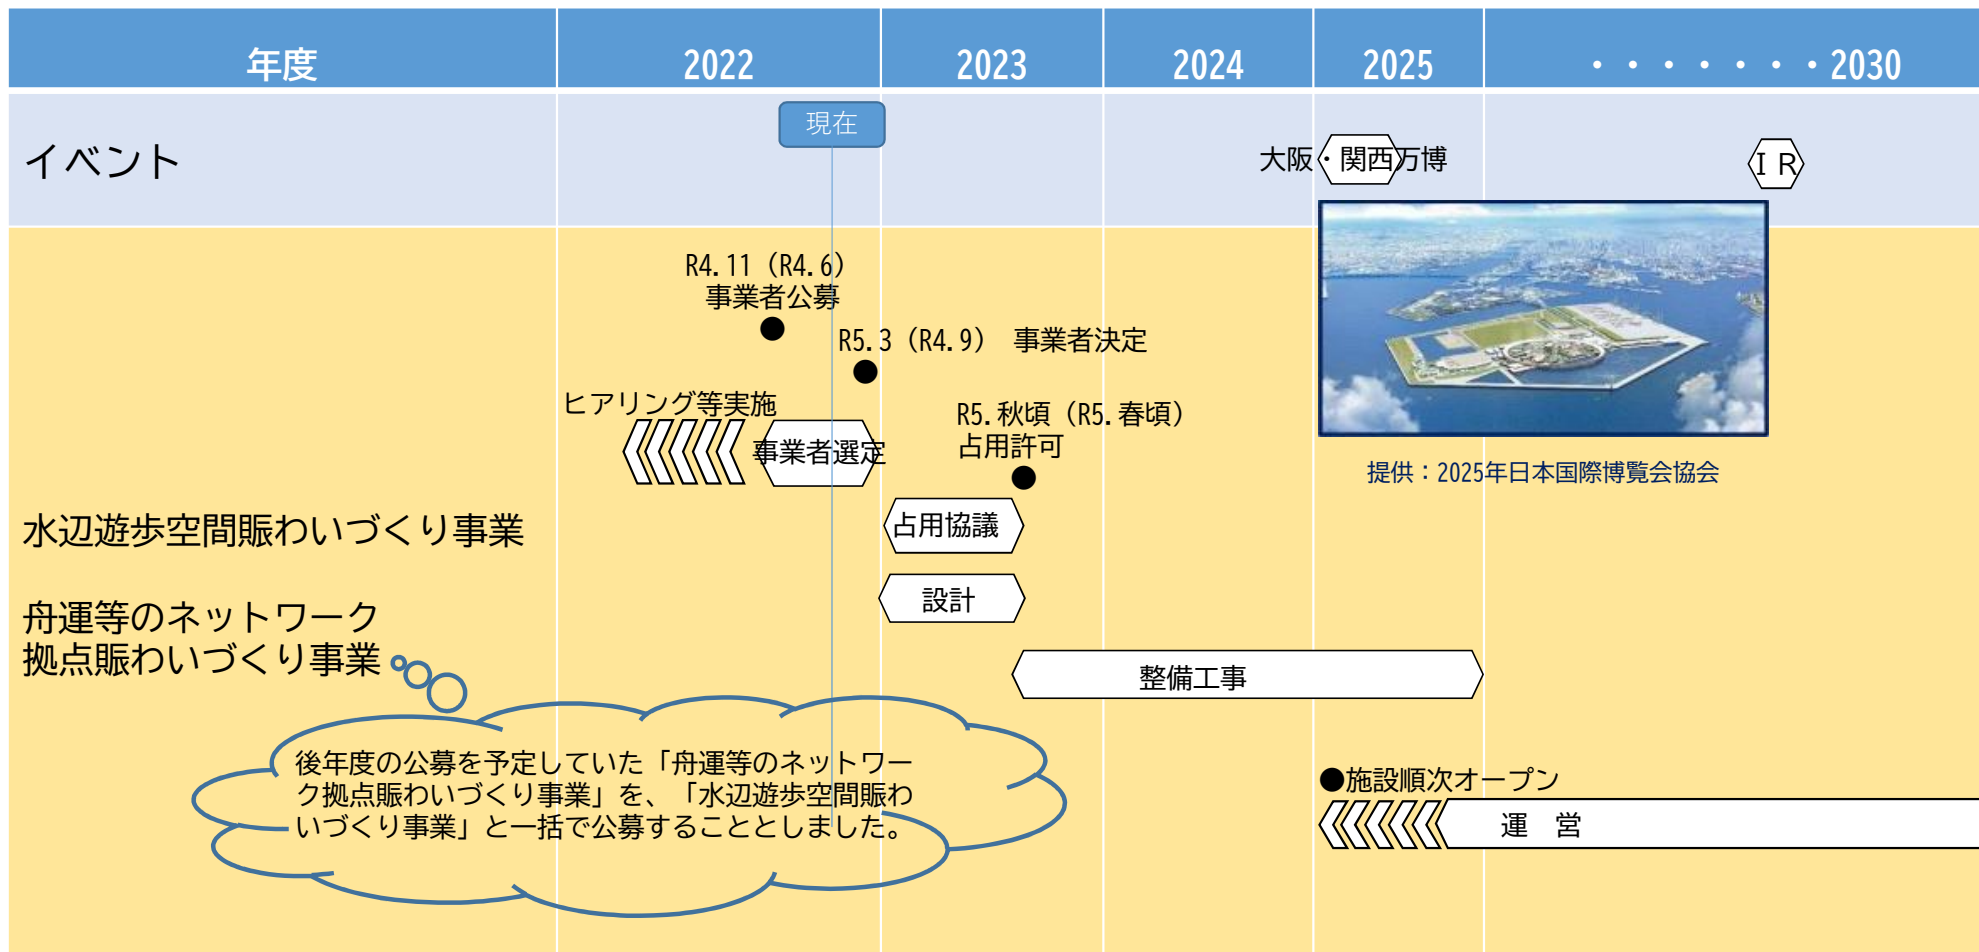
| 年度 | 2022 | 2023 | 2024 | 2025 | ・・・・・・・2030 |
|---|---|---|---|---|---|

イベント

現在

大阪・関西万博

ＩＲ

提供：2025年日本国際博覧会協会

R4.11（R4.6）
事業者公募

R5.3（R4.9） 事業者決定

ヒアリング等実施

事業者選定

R5.秋頃（R5.春頃）
占用許可

水辺遊歩空間賑わいづくり事業

占用協議

設計

舟運等のネットワーク
拠点賑わいづくり事業

整備工事

後年度の公募を予定していた「舟運等のネットワーク拠点賑わいづくり事業」を、「水辺遊歩空間賑わいづくり事業」と一括で公募することとしました。

●施設順次オープン

運 営